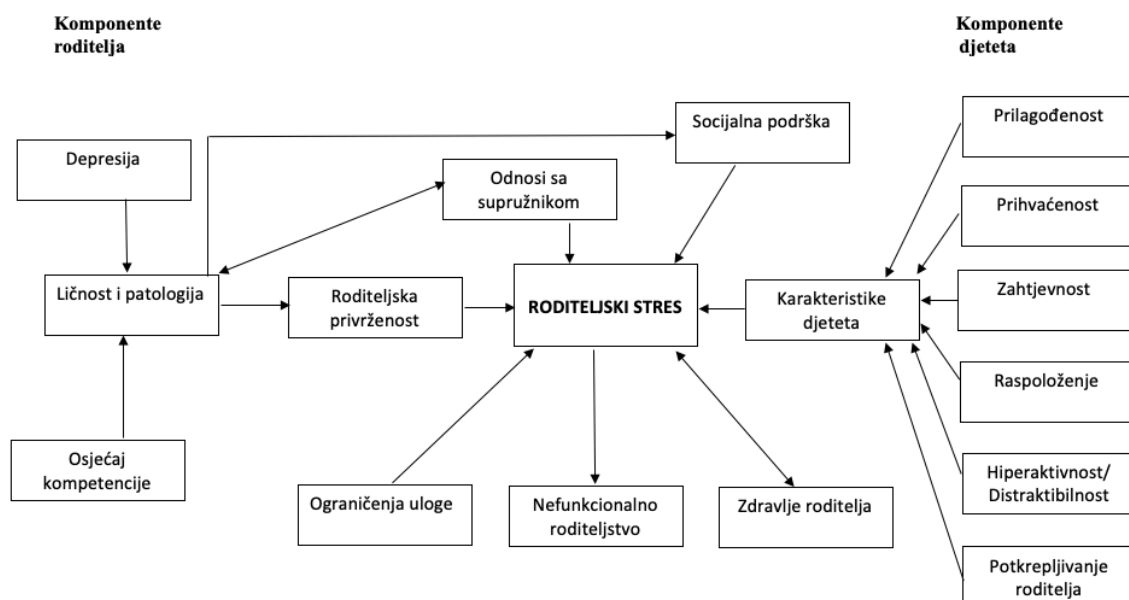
Komponente roditelja

Komponente djeteta

Depresija

Socijalna podrška

Odnosi sa supružnikom

Prilagođenost

Prihvaćenost

Ličnost i patologija

Roditeljska privrženost

RODITELJSKI STRES

Karakteristike djeteta

Zahtjevnost

Raspoloženje

Osjećaj kompetencije

Ograničenja uloge

Nefunkcionalno roditeljstvo

Zdravlje roditelja

Hiperaktivnost/ Distraktibilnost

Potkrepljivanje roditelja